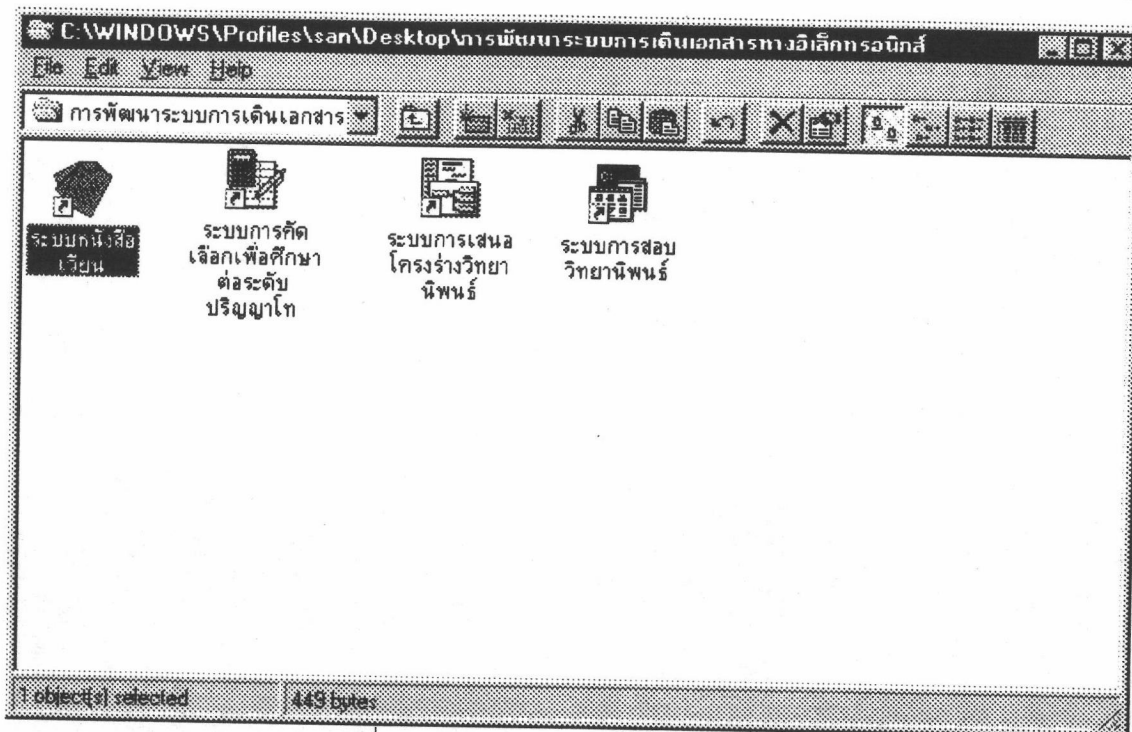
C:\WINDOWS\Profiles\san\Desktop\การพัฒนาระบบการเดินเอกสารทางอิเล็กทรอนิกส์

File Edit View Help

การพัฒนาระบบการเดินเอกสาร

ระบบหนังสือเวียน

ระบบการคัดเลือกเพื่อศึกษาต่อระดับปริญญาโท

ระบบการเสนอโครงร่างวิทยานิพนธ์

ระบบการสอบวิทยานิพนธ์

1 object(s) selected

443 bytes